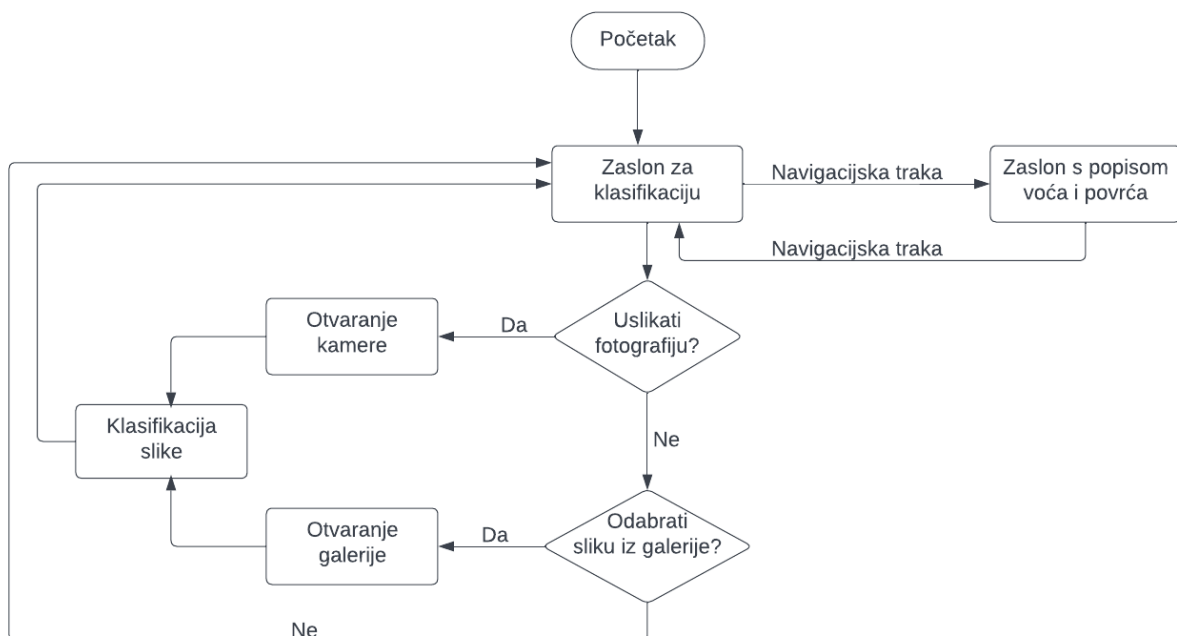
Početak

Zaslon za klasifikaciju

Navigacijska traka

Zaslon s popisom voća i povrća

Navigacijska traka

Otvaranje kamere

Da

Uslikati fotografiju?

Klasifikacija slike

Ne

Otvaranje galerije

Da

Odabrati sliku iz galerije?

Ne